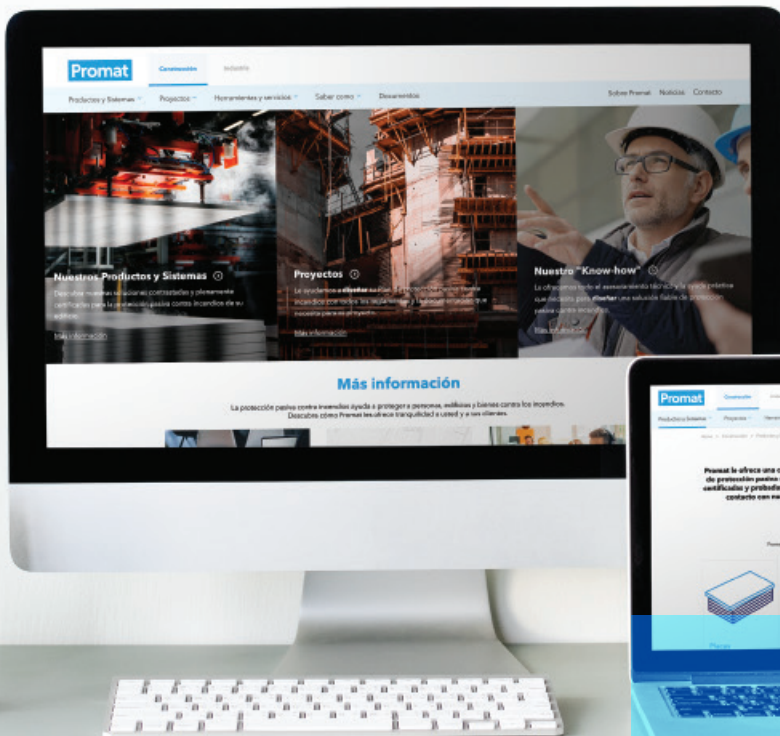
Promat

Construcción

Industria

Productos y Sistemas

Proyectos

Herramientas y servicios

Saber cómo

Documentos

Sobre Promat

Noticias

Contacto

Nuestros Productos y Sistemas

Descubre nuestras soluciones contrastadas y plenamente certificadas para la protección pasiva contra incendios de su edificio.

Más información

Proyectos

Le ayudamos a diseñar su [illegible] incendios con todos los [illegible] necesita para su proyecto.

Más información

Nuestro "Know-how"

Le ofrecemos todo el asesoramiento técnico y la ayuda práctica que necesita para diseñar una solución fiable de protección pasiva contra incendios.

Más información

Más información

La protección pasiva contra incendios ayuda a proteger a personas, edificios y bienes contra los incendios. Descubra cómo Promat les ofrece tranquilidad a usted y a sus clientes.

Promat

Construcción

Productos y Sistemas

Proyectos

Promat le ofrece una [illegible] de protección pasiva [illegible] certificados y probado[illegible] contacto con no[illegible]

Placas